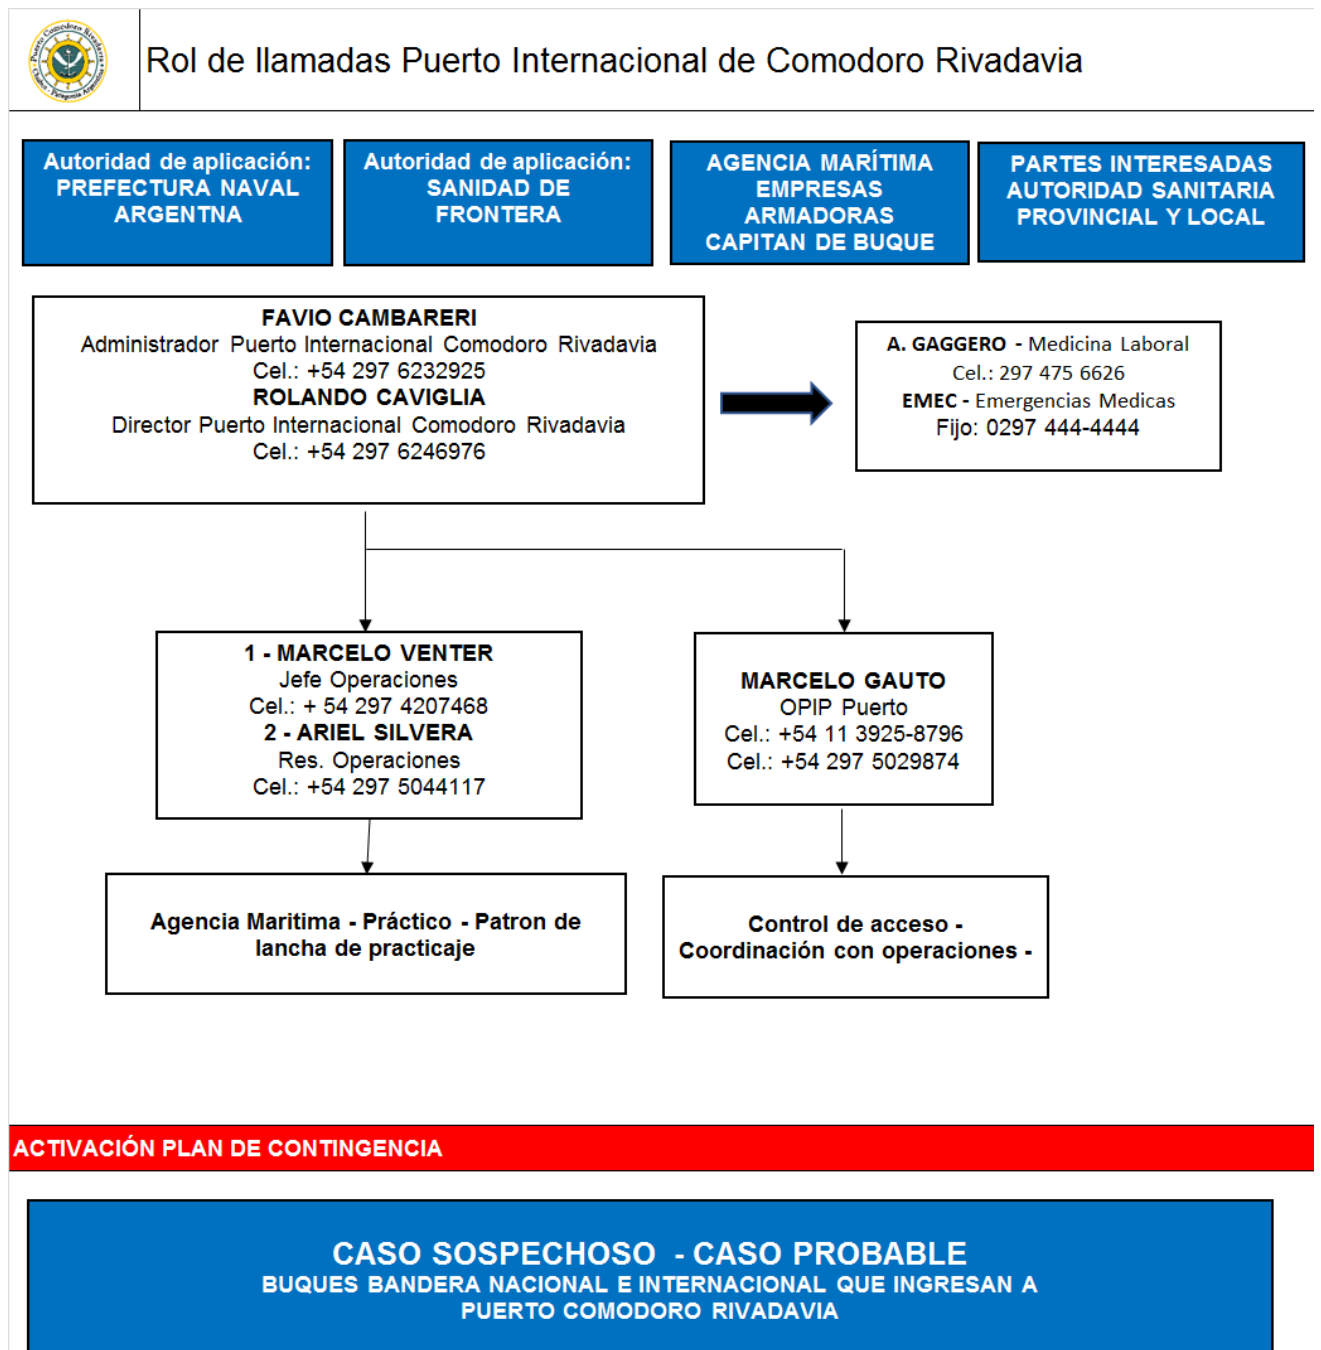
Puerto Comodoro Rivadavia Chubut Patagonia Argentina

Rol de llamadas Puerto Internacional de Comodoro Rivadavia

Autoridad de aplicación: PREFECTURA NAVAL ARGENTNA

Autoridad de aplicación: SANIDAD DE FRONTERA

AGENCIA MARÍTIMA EMPRESAS ARMADORAS CAPITAN DE BUQUE

PARTES INTERESADAS AUTORIDAD SANITARIA PROVINCIAL Y LOCAL

FAVIO CAMBARERI
Administrador Puerto Internacional Comodoro Rivadavia
Cel.: +54 297 6232925
ROLANDO CAVIGLIA
Director Puerto Internacional Comodoro Rivadavia
Cel.: +54 297 6246976

A. GAGGERO - Medicina Laboral
Cel.: 297 475 6626
EMEC - Emergencias Medicas
Fijo: 0297 444-4444

1 - MARCELO VENTER
Jefe Operaciones
Cel.: + 54 297 4207468
2 - ARIEL SILVERA
Res. Operaciones
Cel.: +54 297 5044117

MARCELO GAUTO
OPIP Puerto
Cel.: +54 11 3925-8796
Cel.: +54 297 5029874

Agencia Maritima - Práctico - Patron de lancha de practicaje

Control de acceso - Coordinación con operaciones -

ACTIVACIÓN PLAN DE CONTINGENCIA

CASO SOSPECHOSO - CASO PROBABLE
BUQUES BANDERA NACIONAL E INTERNACIONAL QUE INGRESAN A PUERTO COMODORO RIVADAVIA